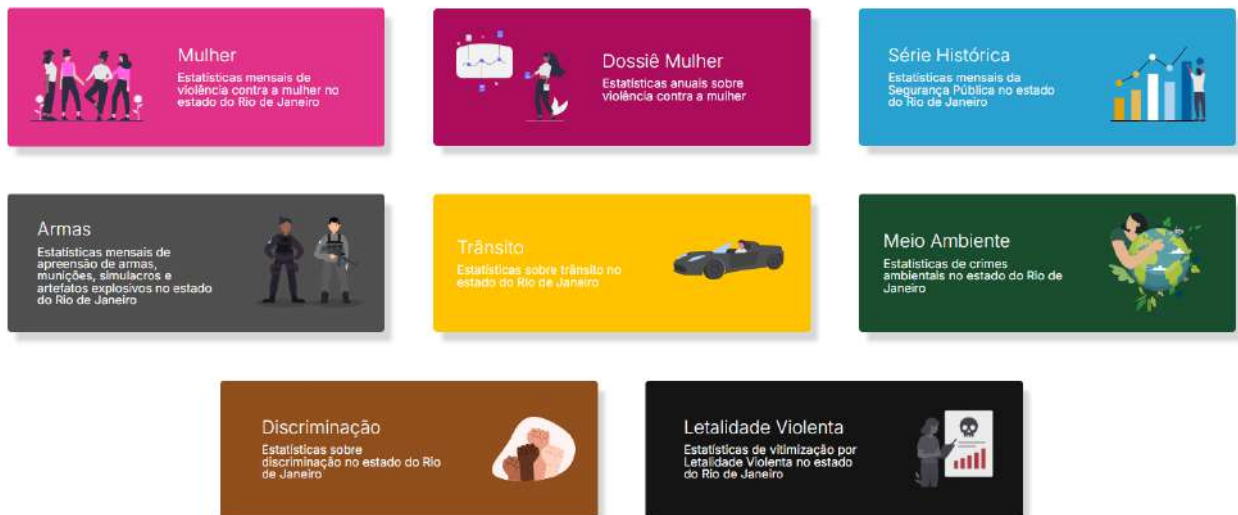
Mulher
Estatísticas mensais de violência contra a mulher no estado do Rio de Janeiro

Dossiê Mulher
Estatísticas anuais sobre violência contra a mulher

Série Histórica
Estatísticas mensais da Segurança Pública no estado do Rio de Janeiro

Armas
Estatísticas mensais de apreensão de armas, munições, simulacros e artefatos explosivos no estado do Rio de Janeiro

Trânsito
Estatísticas sobre trânsito no estado do Rio de Janeiro

Meio Ambiente
Estatísticas de crimes ambientais no estado do Rio de Janeiro

Discriminação
Estatísticas sobre discriminação no estado do Rio de Janeiro

Letalidade Violenta
Estatísticas de vitimização por Letalidade Violenta no estado do Rio de Janeiro